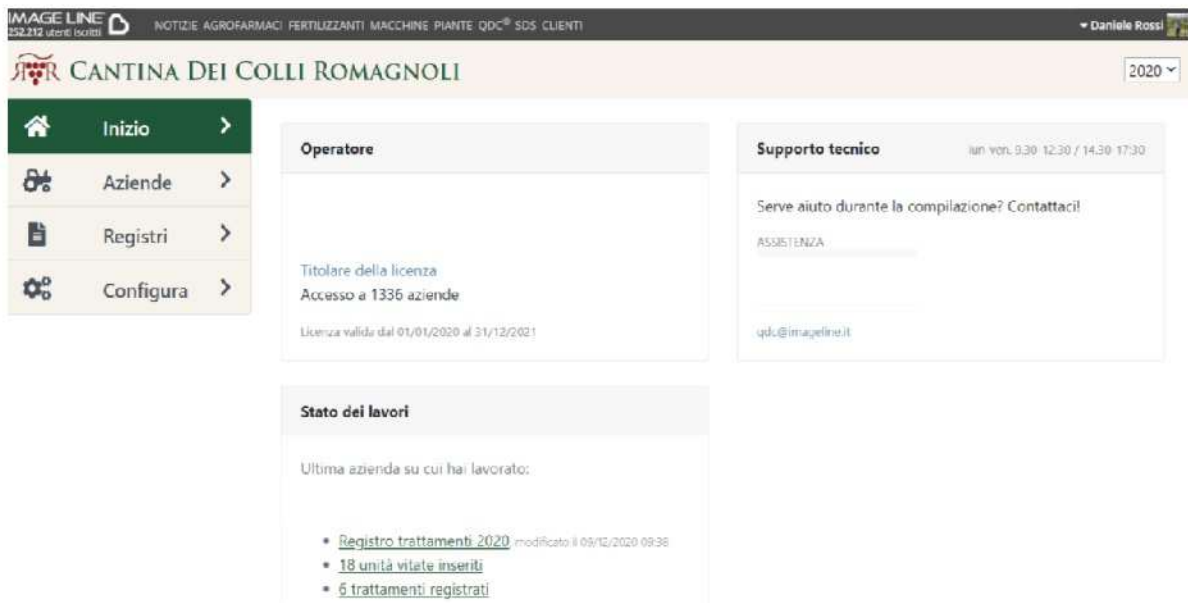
IMAGE LINE
252.212 utenti iscritti

NOTIZIE AGROFARMACI FERTILIZZANTI MACCHINE PIANTE QDC® SDS CLIENTI

▾ Daniele Rossi

CANTINA DEI COLLI ROMAGNOLI

2020

Inizio
Aziende
Registri
Configura

Operatore

Titolare della licenza
Accesso a 1336 aziende

Licenza valida dal 01/01/2020 al 31/12/2021

Supporto tecnico

lun ven. 9.30 12.30 / 14.30 17.30

Serve aiuto durante la compilazione? Contattaci!

ASSISTENZA

qdc@imageline.it

Stato dei lavori

Ultima azienda su cui hai lavorato:

• Registro trattamenti 2020 modificato il 09/12/2020 09:38
• 18 unità vitate inseriti
• 6 trattamenti registrati